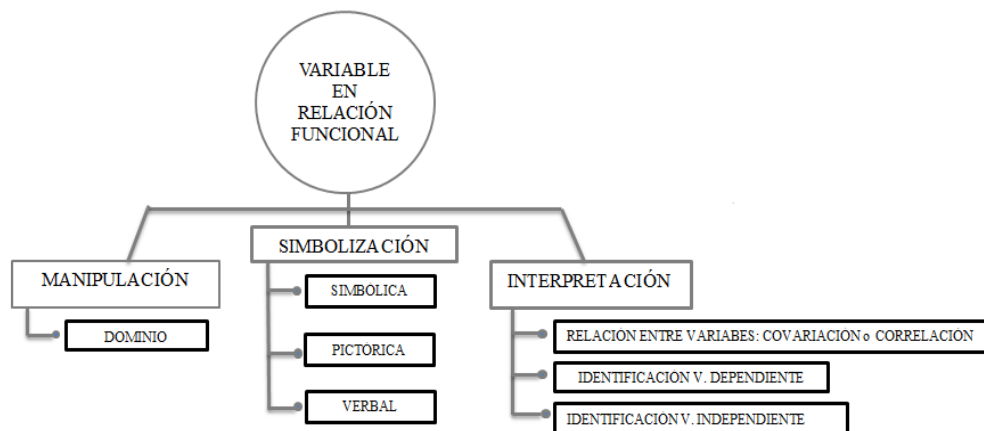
VARIABLE
EN
RELACIÓN
FUNCIONAL

MANIPULACIÓN

DOMINIO

SIMBOLIZACIÓN

SIMBOLICA

PICTORICA

VERBAL

INTERPRETACIÓN

RELACION ENTRE VARIABES: COVARIACION o CORRELACION

IDENTIFICACIÓN V. DEPENDIENTE

IDENTIFICACION V. INDEPENDIENTE